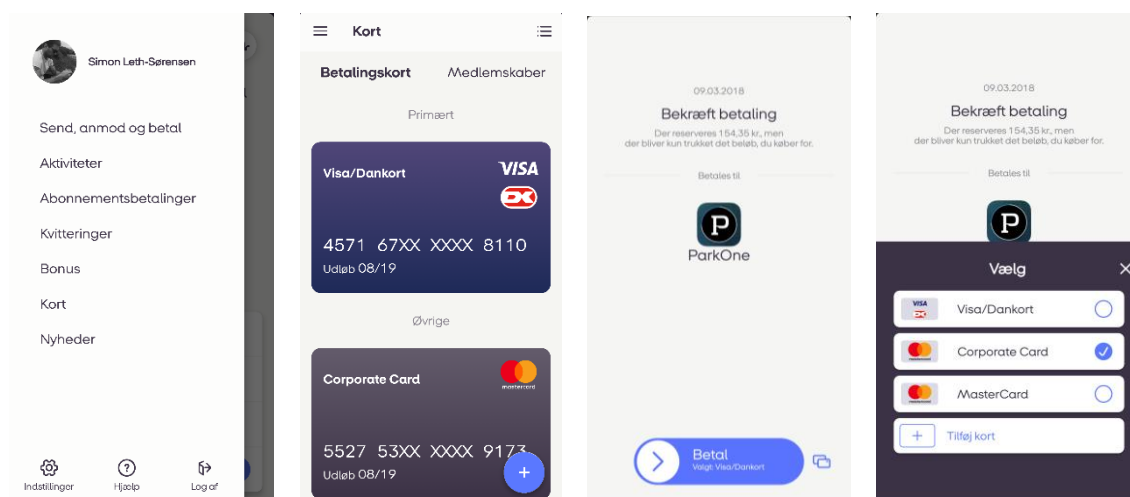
Simon Leth-Sørensen

Send, anmod og betal
Aktiviteter
Abonnementsbetalinger
Kvitteringer
Bonus
Kort
Nyheder

Indstillinger
Hjælp
Log af

Kort

Betalingskort
Medlemskaber

Primært

Visa/Dankort
VISA
DK
4571 67XX XXXX 8110
Udløb 08/19

Øvrige

Corporate Card
mastercard
5527 53XX XXXX 9173
Udløb 08/19
+

09.03.2018
Bekræft betaling
Der reserveres 154,35 kr., men der bliver kun trukket det beløb, du køber for.

Betales til
P
ParkOne

Betal
Valgt Visa/Dankort

09.03.2018
Bekræft betaling
Der reserveres 154,35 kr., men der bliver kun trukket det beløb, du køber for.

Betales til
P

Vælg
X
VISA
Visa/Dankort
Corporate Card
MasterCard
+
Tilføj kort